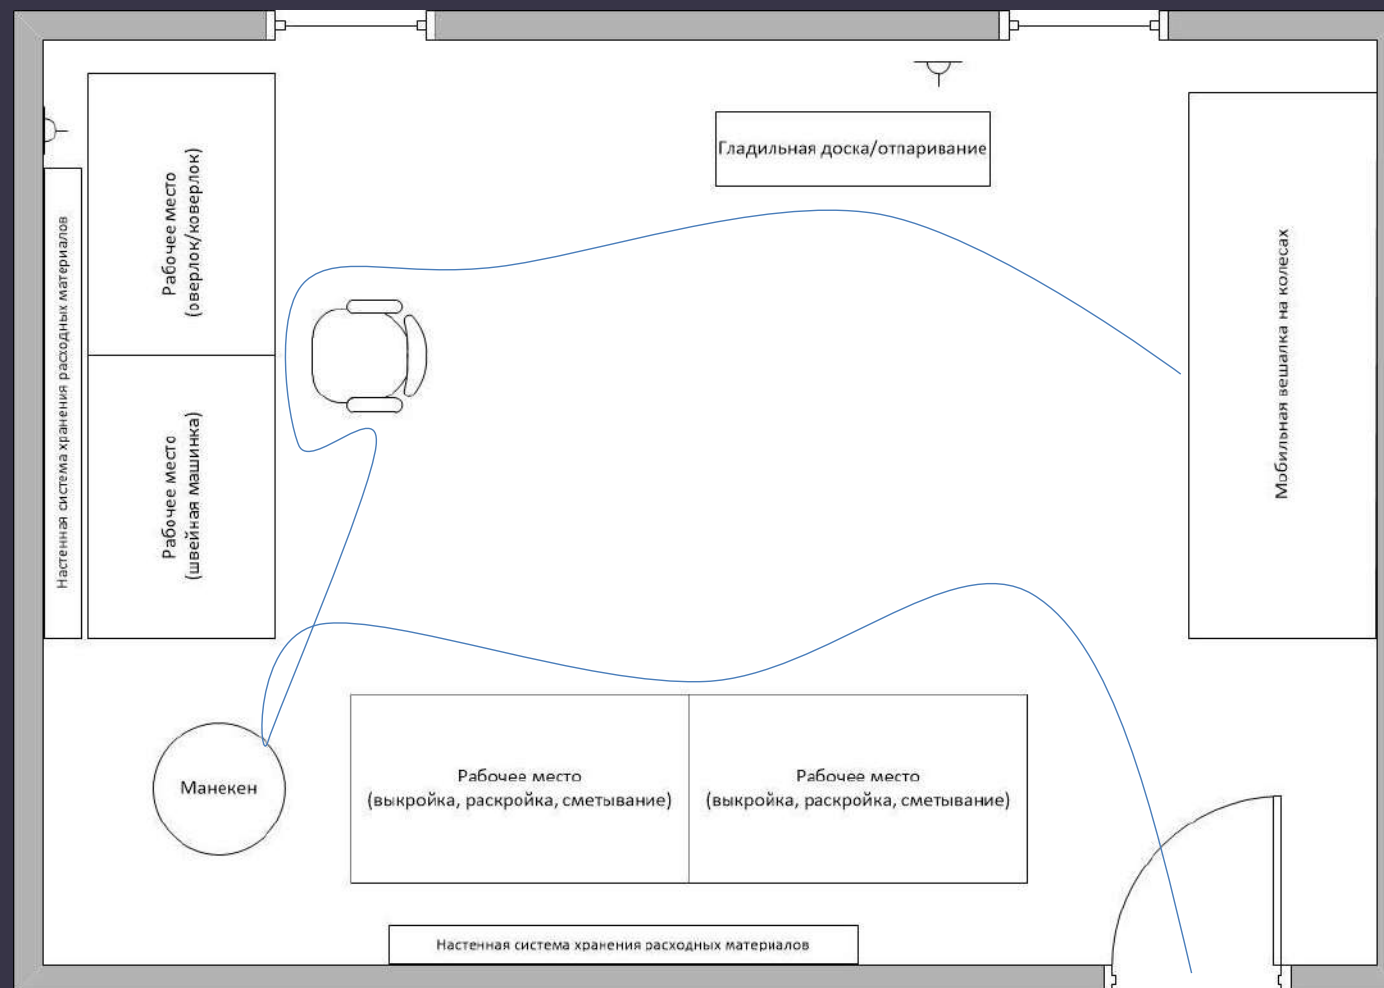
Гладильная доска/отпаривание

Рабочее место (оверлок/коверлок)

Рабочее место (швейная машинка)

Настенная система хранения расходных материалов

Мобильная вешалка на колесах

Манекен

Рабочее место (выкройка, раскройка, сметывание)

Рабочее место (выкройка, раскройка, сметывание)

Настенная система хранения расходных материалов